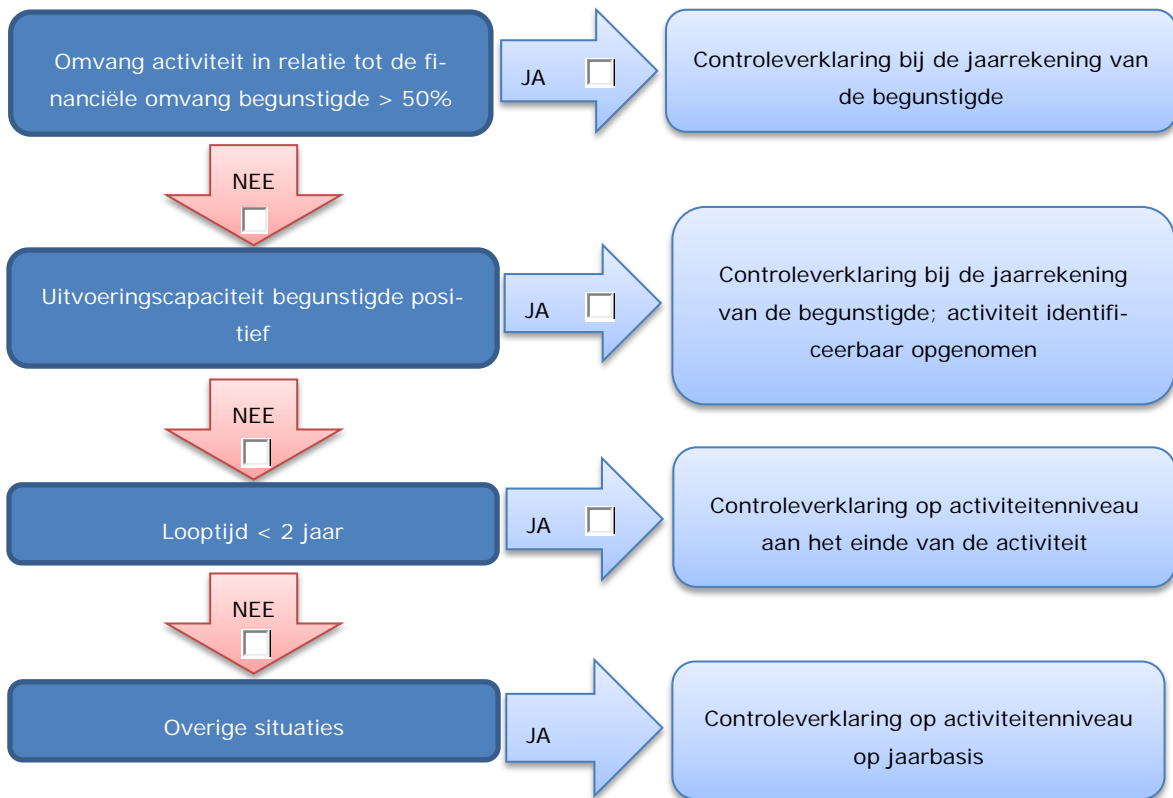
Omvang activiteit in relatie tot de financiële omvang begunstigde > 50%

JA

Controleverklaring bij de jaarrekening van de begunstigde

NEE

Uitvoeringscapaciteit begunstigde positief

JA

Controleverklaring bij de jaarrekening van de begunstigde; activiteit identificeerbaar opgenomen

NEE

Looptijd < 2 jaar

JA

Controleverklaring op activiteitenniveau aan het einde van de activiteit

NEE

Overige situaties

JA

Controleverklaring op activiteitenniveau op jaarbasis